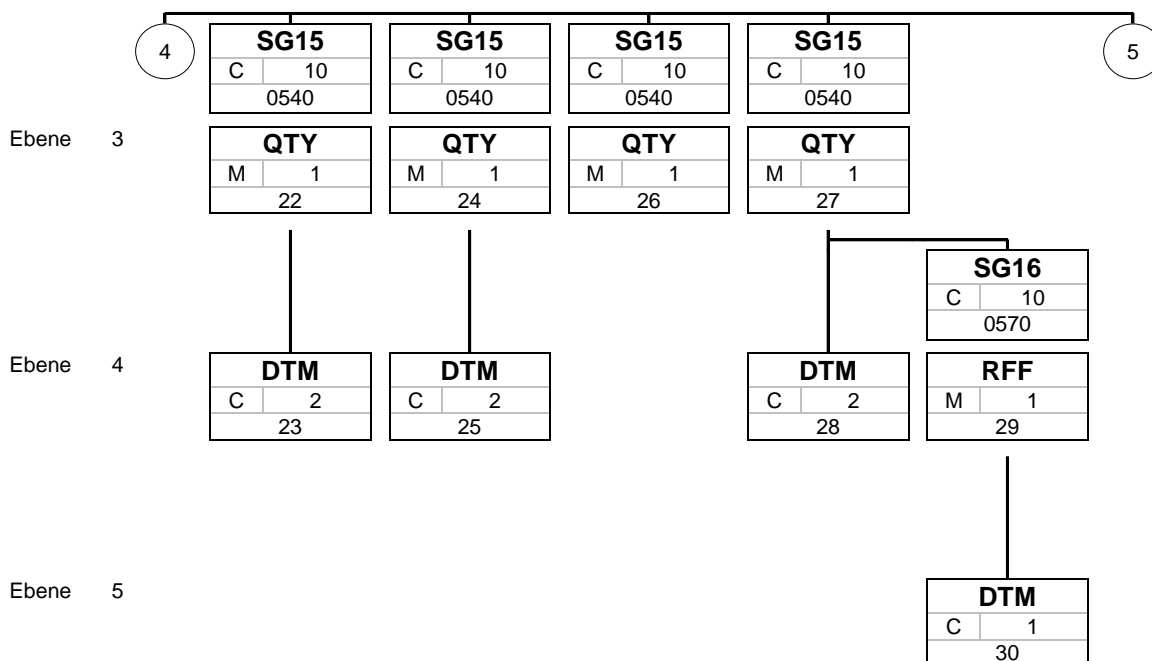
4

SG15
C 10
0540

SG15
C 10
0540

SG15
C 10
0540

SG15
C 10
0540

5

Ebene 3

QTY
M 1
22

QTY
M 1
24

QTY
M 1
26

QTY
M 1
27

SG16
C 10
0570

Ebene 4

DTM
C 2
23

DTM
C 2
25

DTM
C 2
28

RFF
M 1
29

Ebene 5

DTM
C 1
30